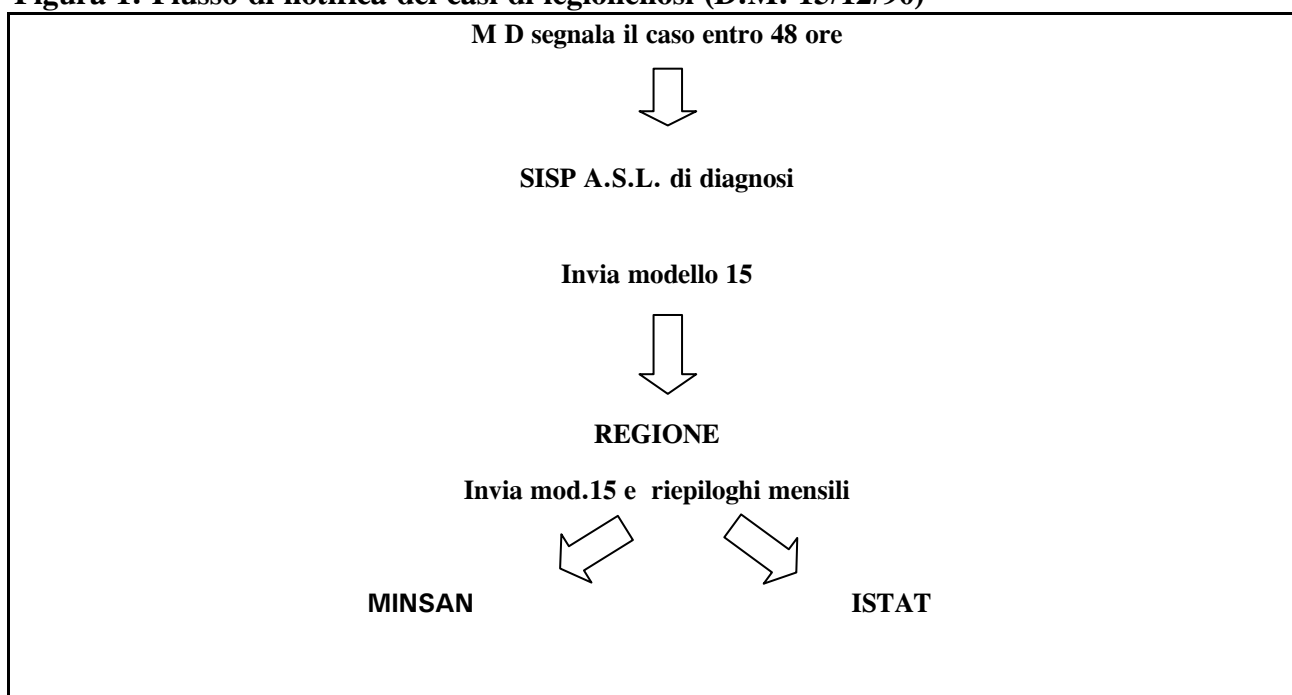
Figura 1. Flusso di notifica dei casi di legionellosi (D.M. 15/12/90)

M D segnala il caso entro 48 ore

SISP A.S.L. di diagnosi

Invia modello 15

REGIONE

Invia mod.15 e riepiloghi mensili

MINSAN

ISTAT